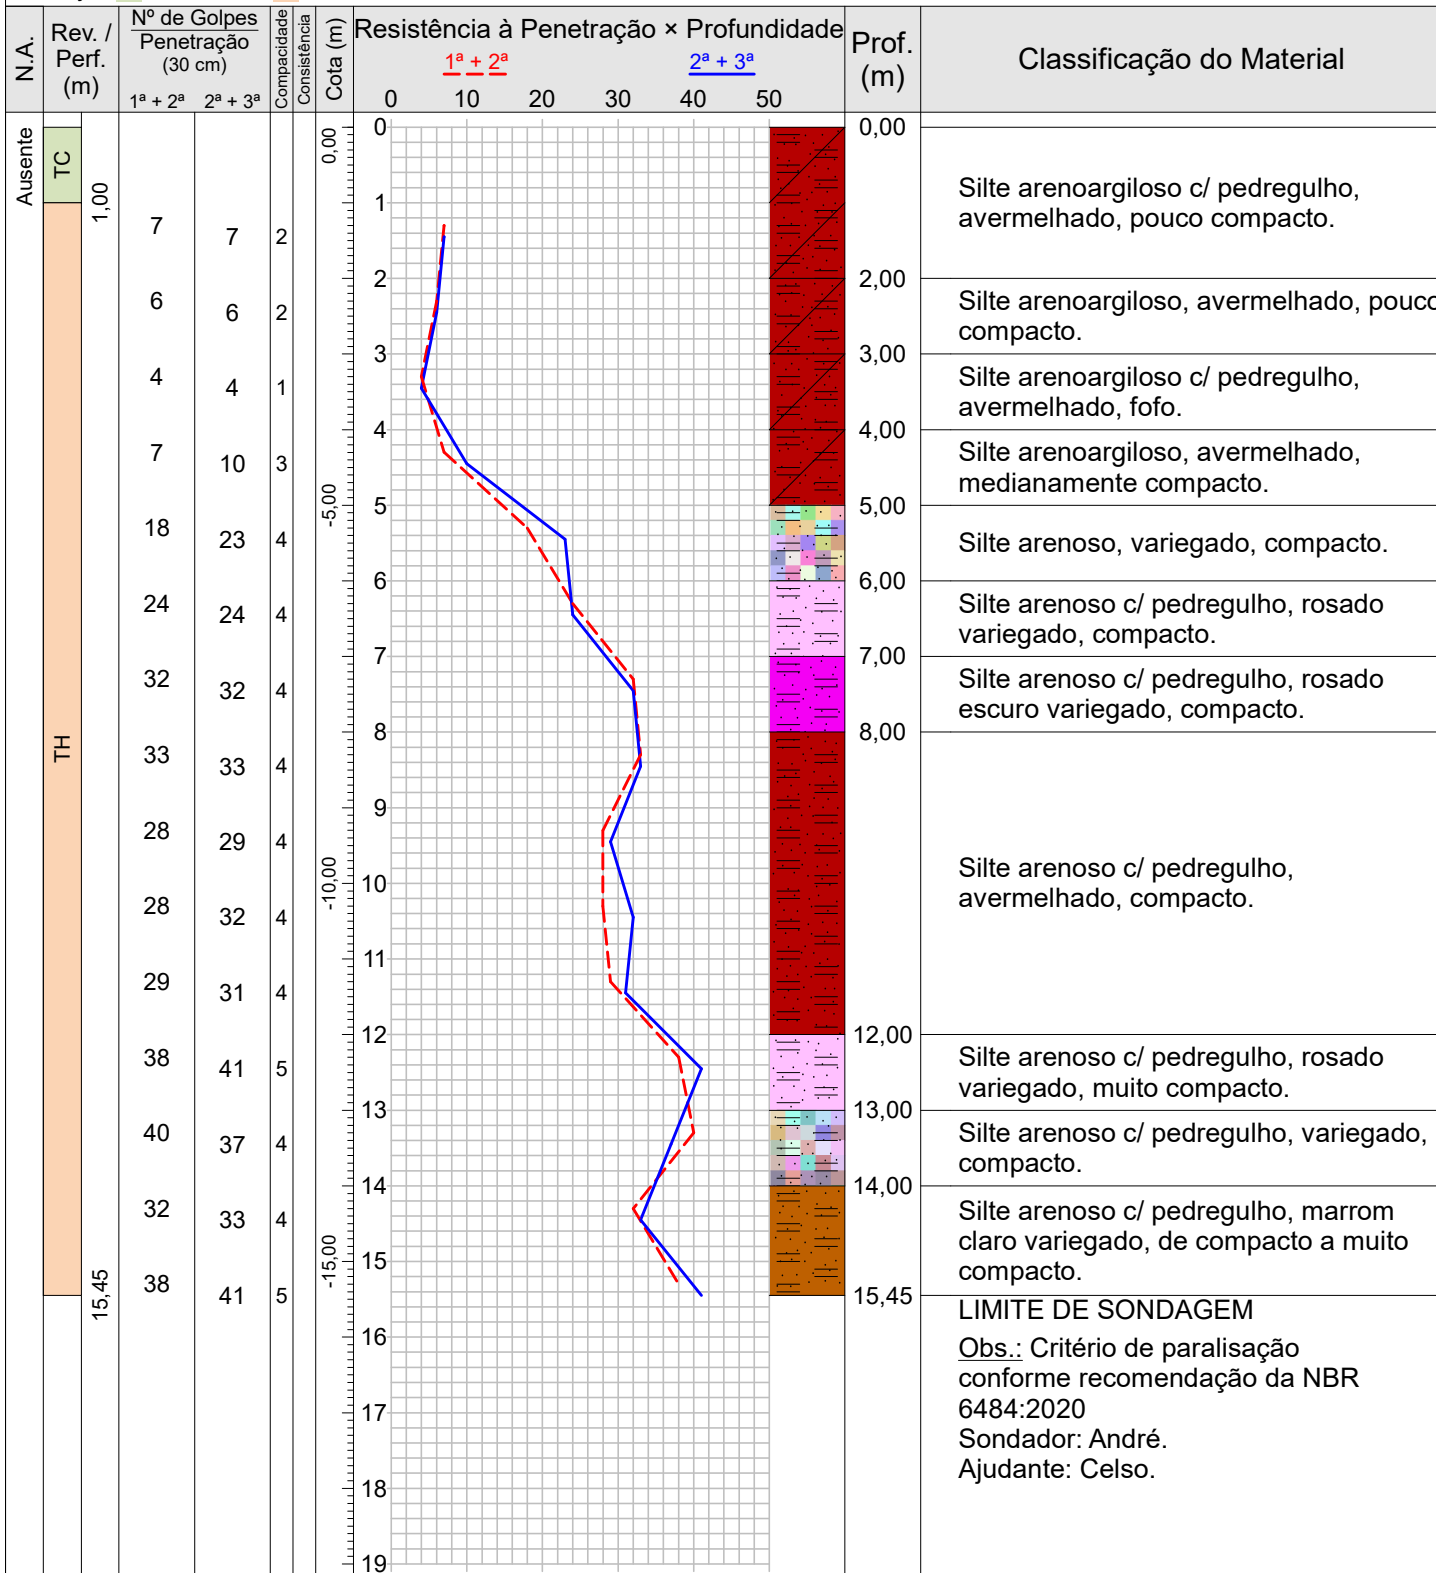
| N.A. | Rev. / Perf. (m) | Nº de Golpes Penetração (30 cm) 1ª + 2ª | 2ª + 3ª | Compacidade | Consistência | Cota (m) | Resistência à Penetração × Profundidade | Prof. (m) | Classificação do Material |
|---|---|---|---|---|---|---|---|---|---|
| Ausente | TC 1,00 | 7 | 7 | 2 | | 0,00 | | 0,00 | Silte arenoargiloso c/ pedregulho, avermelhado, pouco compacto. |
| | TH | 6 | 6 | 2 | | | | 2,00 | Silte arenoargiloso, avermelhado, pouco compacto. |
| | | 4 | 4 | 1 | | | | 3,00 | Silte arenoargiloso c/ pedregulho, avermelhado, fofo. |
| | | 7 | 10 | 3 | | | | 4,00 | Silte arenoargiloso, avermelhado, medianamente compacto. |
| | | 18 | 23 | 4 | | -5,00 | | 5,00 | Silte arenoso, variegado, compacto. |
| | | 24 | 24 | 4 | | | | 6,00 | Silte arenoso c/ pedregulho, rosado variegado, compacto. |
| | | 32 | 32 | 4 | | | | 7,00 | Silte arenoso c/ pedregulho, rosado escuro variegado, compacto. |
| | | 33 | 33 | 4 | | | | 8,00 | Silte arenoso c/ pedregulho, avermelhado, compacto. |
| | | 28 | 29 | 4 | | | | | |
| | | 28 | 32 | 4 | | -10,00 | | | |
| | | 29 | 31 | 4 | | | | | |
| | | 38 | 41 | 5 | | | | 12,00 | Silte arenoso c/ pedregulho, rosado variegado, muito compacto. |
| | | 40 | 37 | 4 | | | | 13,00 | Silte arenoso c/ pedregulho, variegado, compacto. |
| | | 32 | 33 | 4 | | | | 14,00 | Silte arenoso c/ pedregulho, marrom claro variegado, de compacto a muito compacto. |
| | 15,45 | 38 | 41 | 5 | | -15,00 | | 15,45 | LIMITE DE SONDAGEM |

1ª + 2ª
2ª + 3ª
0 10 20 30 40 50
0 1 2 3 4 5 6 7 8 9 10 11 12 13 14 15 16 17 18 19

Obs.: Critério de paralisação conforme recomendação da NBR 6484:2020
Sondador: André.
Ajudante: Celso.